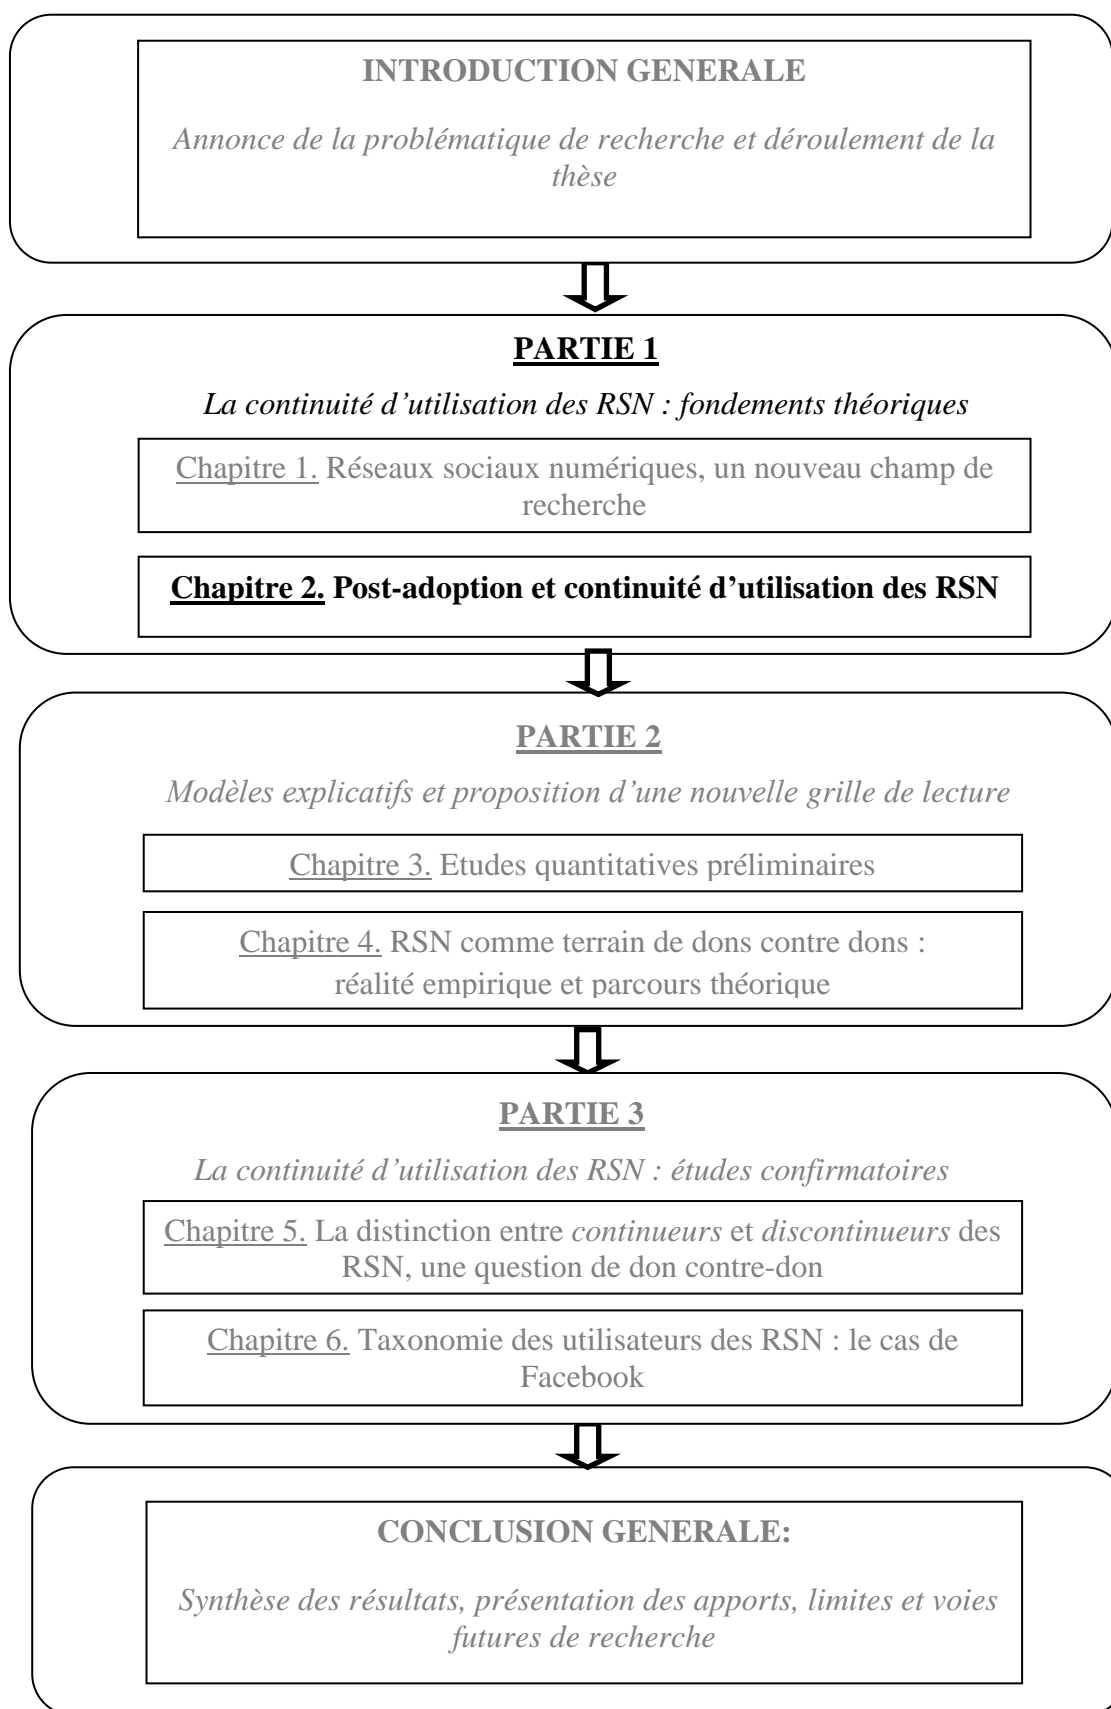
INTRODUCTION GENERALE

Annonce de la problématique de recherche et déroulement de la thèse

PARTIE 1

La continuité d'utilisation des RSN : fondements théoriques

Chapitre 1. Réseaux sociaux numériques, un nouveau champ de recherche

Chapitre 2. Post-adoption et continuité d'utilisation des RSN

PARTIE 2

Modèles explicatifs et proposition d'une nouvelle grille de lecture

Chapitre 3. Etudes quantitatives préliminaires

Chapitre 4. RSN comme terrain de dons contre dons : réalité empirique et parcours théorique

PARTIE 3

La continuité d'utilisation des RSN : études confirmatoires

Chapitre 5. La distinction entre continueurs et discontinueurs des RSN, une question de don contre-don

Chapitre 6. Taxonomie des utilisateurs des RSN : le cas de Facebook

CONCLUSION GENERALE:

Synthèse des résultats, présentation des apports, limites et voies futures de recherche